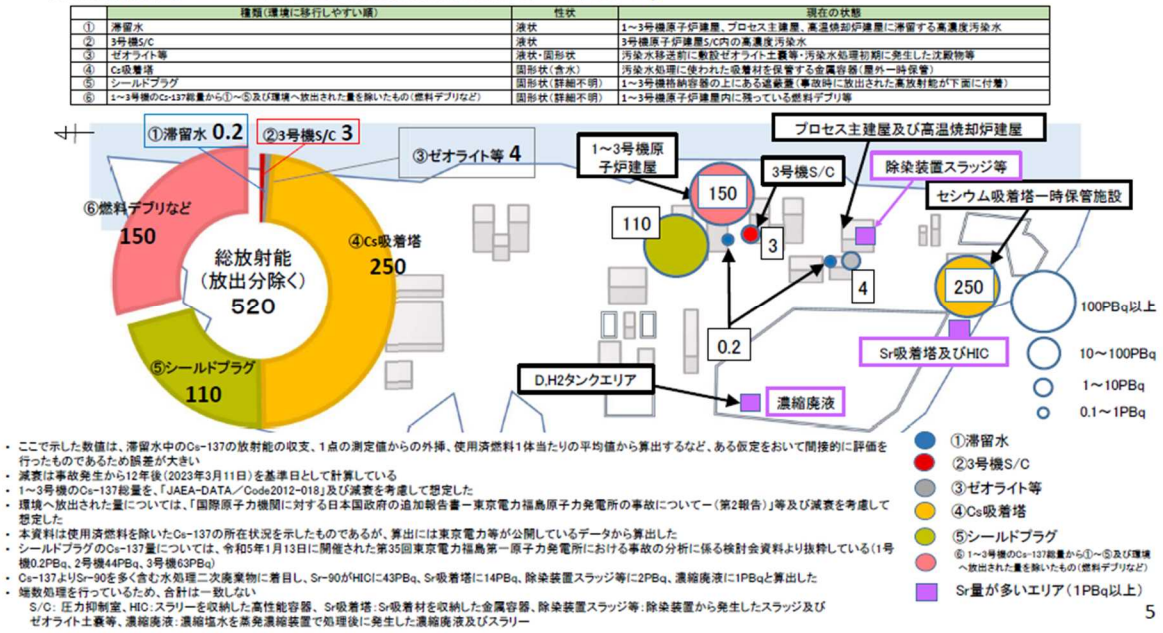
| | 種類(環境に移行しやすい順) | 性状 | 現在の状態 |
|---|---|---|---|
| ① | 滞留水 | 液状 | 1～3号機原子炉建屋、プロセス主建屋、高温焼却炉建屋に滞留する高濃度汚染水 |
| ② | 3号機S/C | 液状 | 3号機原子炉建屋S/C内の高濃度汚染水 |
| ③ | ゼオライト等 | 液状・固形状 | 汚染水移送前に敷設ゼオライト土嚢等・汚染水処理初期に発生した沈殿物等 |
| ④ | Cs吸着塔 | 固形状(含水) | 汚染水処理に使われた吸着材を保管する金属容器(屋外一時保管) |
| ⑤ | シールドプラグ | 固形状(詳細不明) | 1～3号機格納容器の上にある遮蔽蓋(事故時に放出された高放射能が下面に付着) |
| ⑥ | 1～3号機のCs-137総量から①～⑤及び環境へ放出された量を除いたもの(燃料デブリ等) | 固形状(詳細不明) | 1～3号機原子炉建屋内に残っている燃料デブリ等 |

①滞留水 0.2
②3号機S/C 3
③ゼオライト等 4
⑥燃料デブリなど 150
④Cs吸着塔 250
総放射能 (放出分除く) 520
⑤シールドプラグ 110

プロセス主建屋及び高温焼却炉建屋
1～3号機原子炉建屋
150
3号機S/C
除染装置スラッジ等
110
3
セシウム吸着塔一時保管施設
4
250
0.2
Sr吸着塔及びHIC
D,H2タンクエリア
濃縮廃液
100PBq以上
10～100PBq
1～10PBq
0.1～1PBq

• ここで示した数値は、滞留水中のCs-137の放射能の収支、1点の測定値からの外挿、使用済燃料1体当たりの平均値から算出するなど、ある仮定をおいて間接的に評価を行ったものであるため誤差が大きい
• 減衰は事故発生から12年後(2023年3月11日)を基準日として計算している
• 1～3号機のCs-137総量を、「JAEA-DATA／Code2012-018」及び減衰を考慮して想定した
• 環境へ放出された量については、「国際原子力機関に対する日本国政府の追加報告書ー東京電力福島原子力発電所の事故についてー(第2報告)」等及び減衰を考慮して想定した
• 本資料は使用済燃料を除いたCs-137の所在状況を示したものであるが、算出には東京電力等が公開しているデータから算出した
• シールドプラグのCs-137量については、令和5年1月13日に開催された第35回東京電力福島第一原子力発電所における事故の分析に係る検討会資料より抜粋している(1号機0.2PBq、2号機44PBq、3号機63PBq)
• Cs-137よりSr-90を多く含む水処理二次廃棄物に着目し、Sr-90がHICに43PBq、Sr吸着塔に14PBq、除染装置スラッジ等に2PBq、濃縮廃液に1PBqと算出した
• 端数処理を行っているため、合計は一致しない
S/C：圧力抑制室、HIC：スラリーを収納した高性能容器、Sr吸着塔：Sr吸着材を収納した金属容器、除染装置スラッジ等：除染装置から発生したスラッジ及びゼオライト土嚢等、濃縮廃液：濃縮塩水を蒸発濃縮装置で処理後に発生した濃縮廃液及びスラリー

①滞留水
②3号機S/C
③ゼオライト等
④Cs吸着塔
⑤シールドプラグ
⑥ 1～3号機のCs-137総量から①～⑤及び環境へ放出された量を除いたもの(燃料デブリなど)
Sr量が多いエリア(1PBq以上)
5